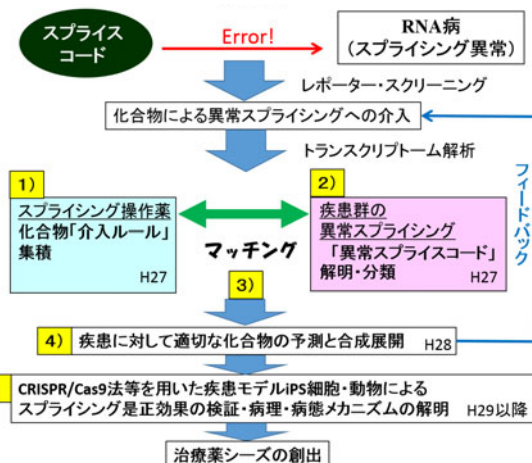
スプライス
コード

Error!

RNA病
（スプライシング異常）

レポーター・スクリーニング

化合物による異常スプライシングへの介入

トランスクリプトーム解析

フィードバック

1）
スプライシング操作薬
化合物「介入ルール」
集積
H27

マッチング

2）
疾患群の
異常スプライシング
「異常スプライスコード」
解明・分類
H27

3）

4） 疾患に対して適切な化合物の予測と合成展開 H28

CRISPR/Cas9法等を用いた疾患モデルiPS細胞・動物による
スプライシング是正効果の検証・病理・病態メカニズムの解明 H29以降

治療薬シーズの創出